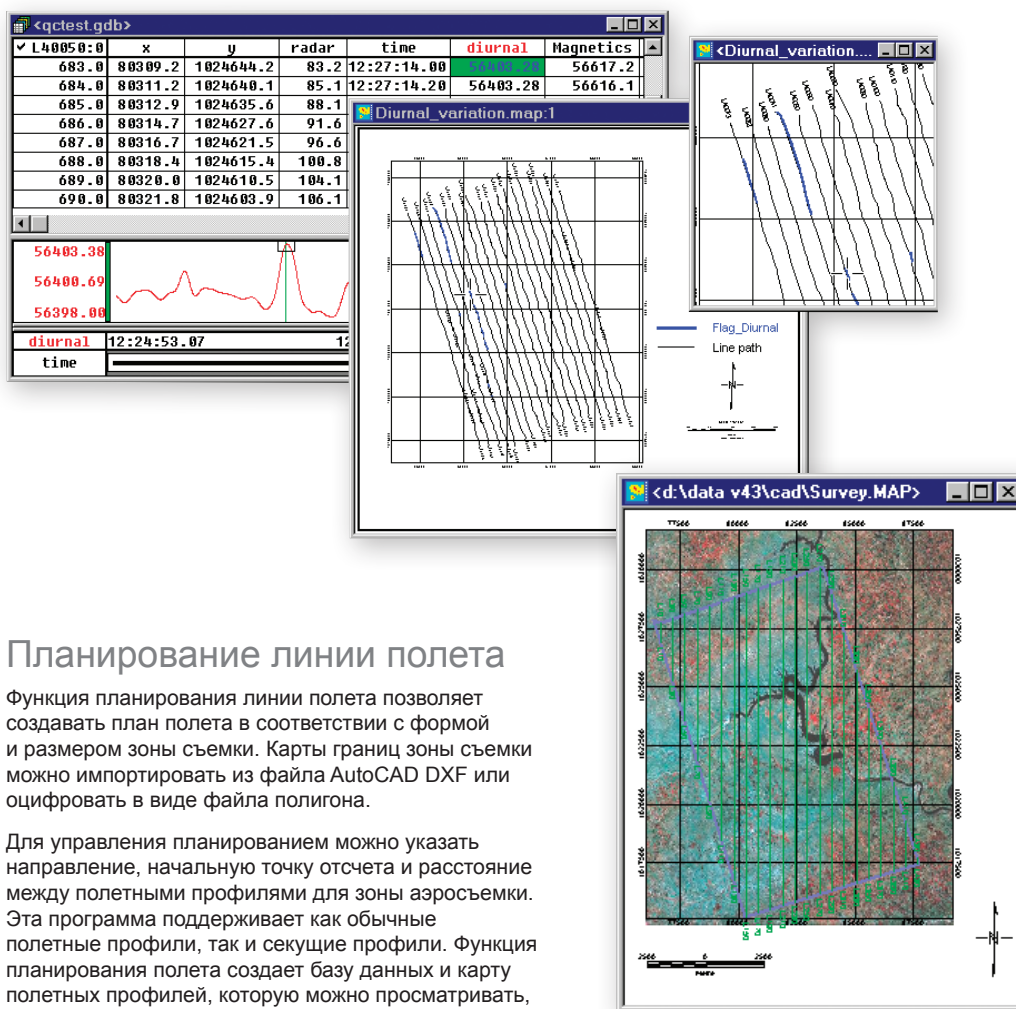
<qctest.gdb>

| ✔ L40050:0 | x | y | radar | time | diurnal | Magnetics |
|---|---|---|---|---|---|---|
| 683.0 | 80309.2 | 1024644.2 | 83.2 | 12:27:14.00 | 56403.28 | 56617.2 |
| 684.0 | 80311.2 | 1024640.1 | 85.1 | 12:27:14.20 | 56403.28 | 56616.1 |
| 685.0 | 80312.9 | 1024635.6 | 88.1 | | | |
| 686.0 | 80314.7 | 1024627.6 | 91.6 | | | |
| 687.0 | 80316.7 | 1024621.5 | 96.6 | | | |
| 688.0 | 80318.4 | 1024615.4 | 100.8 | | | |
| 689.0 | 80320.0 | 1024610.5 | 104.1 | | | |
| 690.0 | 80321.8 | 1024603.9 | 106.1 | | | |

56403.38
56400.69
56398.00

diurnal 12:24:53.07
time

<Diurnal_variation....

Diurnal_variation.map:1

Flag_Diurnal
Line path

<d:\data v43\cad\Survey.MAP>

Планирование линии полета

Функция планирования линии полета позволяет создавать план полета в соответствии с формой и размером зоны съемки. Карты границ зоны съемки можно импортировать из файла AutoCAD DXF или оцифровать в виде файла полигона.

Для управления планированием можно указать направление, начальную точку отсчета и расстояние между полетными профилями для зоны аэросъемки. Эта программа поддерживает как обычные полетные профили, так и секущие профили. Функция планирования полета создает базу данных и карту полетных профилей, которую можно просматривать,